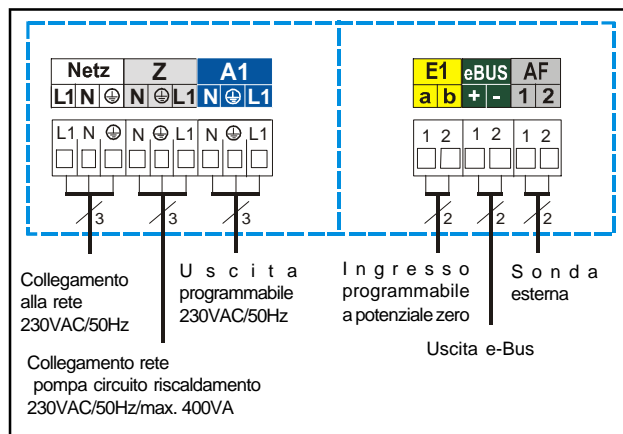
Netz
L1 N ⏚

Z
N ⏚ L1

A1
N ⏚ L1

L1 N ⏚ N ⏚ L1 N ⏚ L1

3 3 3

E1
a b

eBUS
+ -

AF
1 2

1 2 1 2 1 2

2 2 2

Collegamento alla rete 230VAC/50Hz

Uscita programmabile 230VAC/50Hz

Ingresso programmabile a potenziale zero

Sonda esterna

Uscita e-Bus

Collegamento rete pompa circuito riscaldamento 230VAC/50Hz/max. 400VA